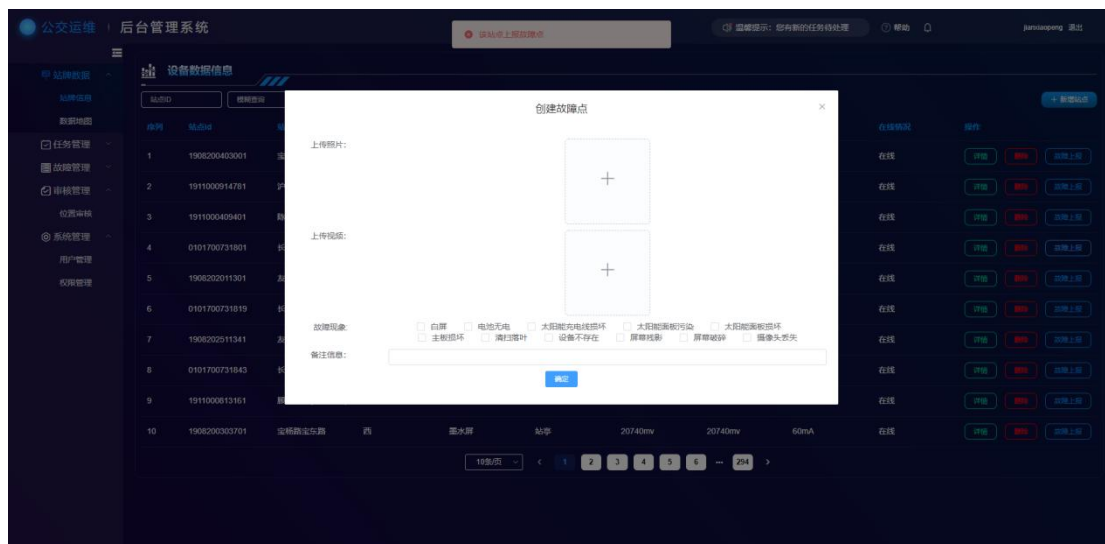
公交运维 | 后台管理系统

该站点上报故障点

温馨提示：您有新的任务待处理

帮助

jiangiaopeng 退出

站牌数据

站牌信息

数据地图

任务管理

故障管理

审核管理

位置审核

系统管理

用户管理

权限管理

设备数据信息

站点ID

模糊查询

+ 新增站点

| 序列 | 站点id | | | | | | | 在线情况 | 操作 |
|---|---|---|---|---|---|---|---|---|---|
| 1 | 1908200403001 | 宝 | | | | | | 在线 | 详情 删除 故障上报 |
| 2 | 1911000914781 | 沪 | | | | | | 在线 | 详情 删除 故障上报 |
| 3 | 1911000409401 | 颐 | | | | | | 在线 | 详情 删除 故障上报 |
| 4 | 0101700731801 | 长 | | | | | | 在线 | 详情 删除 故障上报 |
| 5 | 1908202011301 | 友 | | | | | | 在线 | 详情 删除 故障上报 |
| 6 | 0101700731819 | 长 | | | | | | 在线 | 详情 删除 故障上报 |
| 7 | 1908202511341 | 友 | | | | | | 在线 | 详情 删除 故障上报 |
| 8 | 0101700731843 | 长 | | | | | | 在线 | 详情 删除 故障上报 |
| 9 | 1911000813161 | 原 | | | | | | 在线 | 详情 删除 故障上报 |
| 10 | 1908200303701 | 宝杨路宝东路 | 西 | 墨水屏 | 站亭 | 20740mv | 20740mv | 60mA | 在线 | 详情 删除 故障上报 |

10条/页 < 1 2 3 4 5 6 ... 294 >

创建故障点

上传照片：

上传视频：

故障现象：

白屏 电池无电 太阳能充电线损坏 太阳能面板污染 太阳能面板损坏 主板损坏 清扫落叶 设备不存在 屏幕残影 屏幕破碎 摄像头丢失

备注信息：

确定